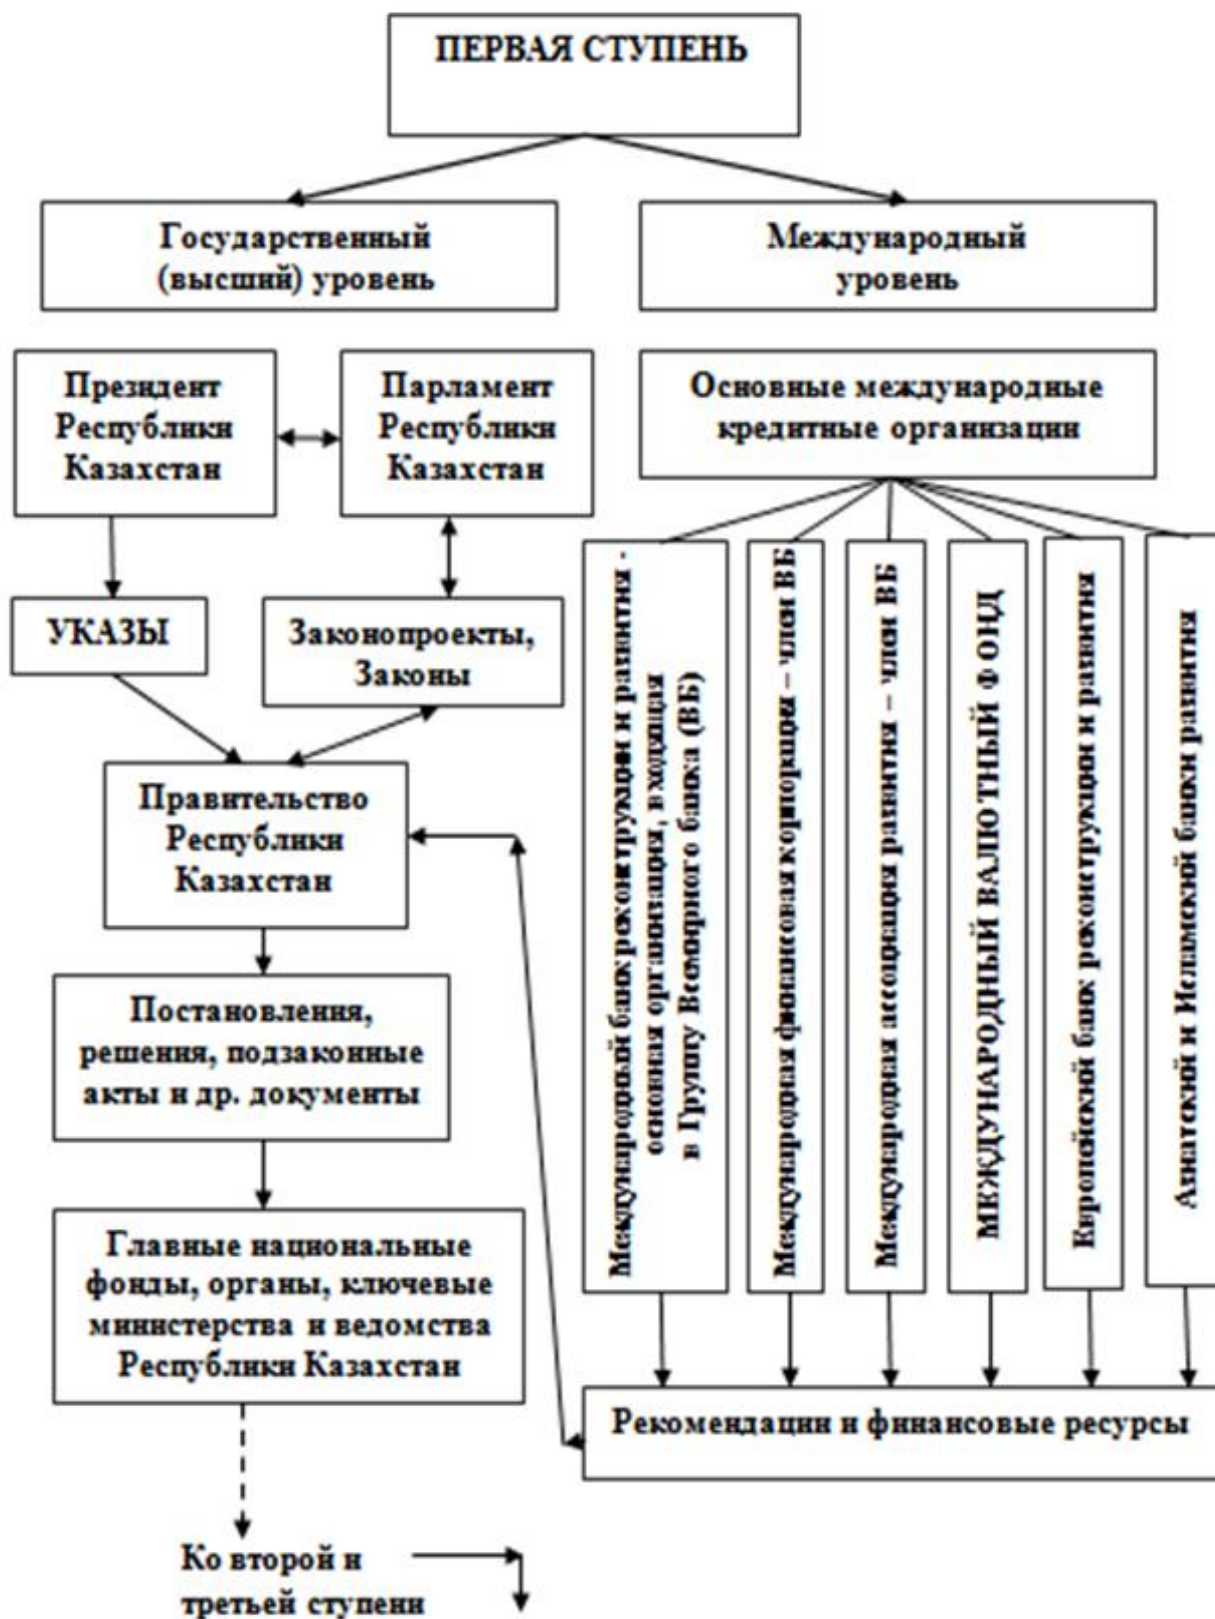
ПЕРВАЯ СТУПЕНЬ

Государственный (высший) уровень

Международный уровень

Президент Республики Казахстан

Парламент Республики Казахстан

Основные международные кредитные организации

УКАЗЫ

Законопроекты, Законы

Правительство Республики Казахстан

Постановления, решения, подзаконные акты и др. документы

Главные национальные фонды, органы, ключевые министерства и ведомства Республики Казахстан

Ко второй и третьей ступени

Международный банк реконструкции и развития - основная организация, входящая в Группу Всемирного банка (ВБ)

Международная финансовая корпорация – член ВБ

Международная ассоциация развития – член ВБ

МЕЖДУНАРОДНЫЙ ВАЛЮТНЫЙ ФОНД

Европейский банк реконструкции и развития

Азиатский и Исламский банки развития

Рекомендации и финансовые ресурсы